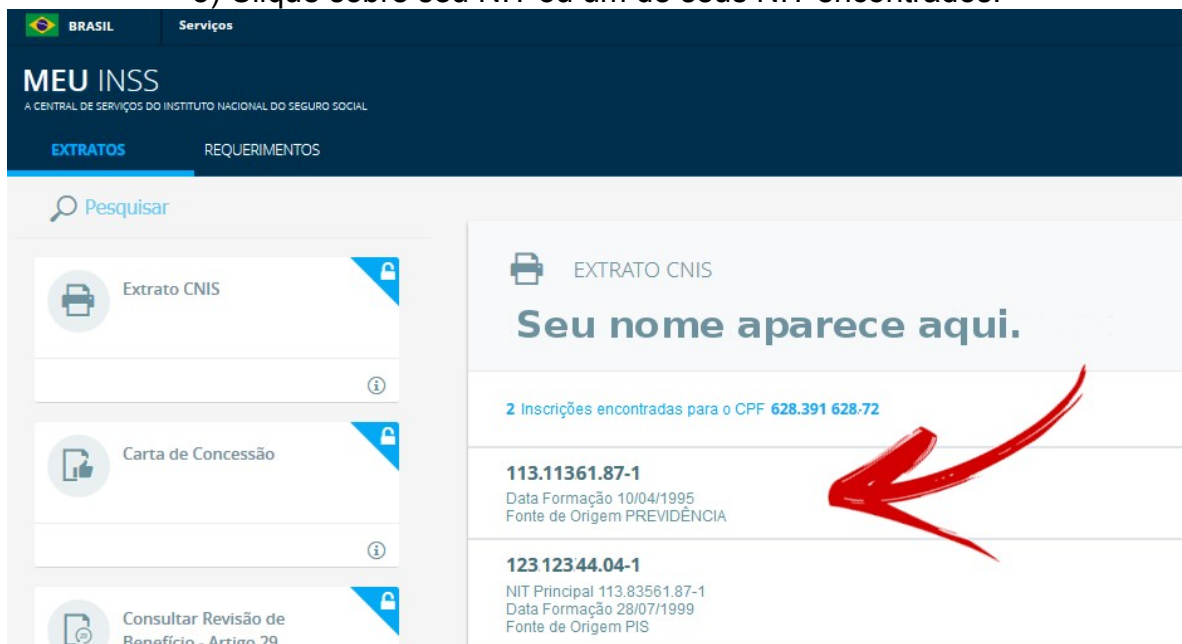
BRASIL Serviços

MEU INSS
A CENTRAL DE SERVIÇOS DO INSTITUTO NACIONAL DO SEGURO SOCIAL

EXTRATOS REQUERIMENTOS

Pesquisar

Extrato CNIS

Carta de Concessão

Consultar Revisão de Benefício - Artigo 29

EXTRATO CNIS

Seu nome aparece aqui.

2 Inscrições encontradas para o CPF 628.391 628.72

113.11361.87-1
Data Formação 10/04/1995
Fonte de Origem PREVIDÊNCIA

123.123.44.04-1
NIT Principal 113.83561.87-1
Data Formação 28/07/1999
Fonte de Origem PIS